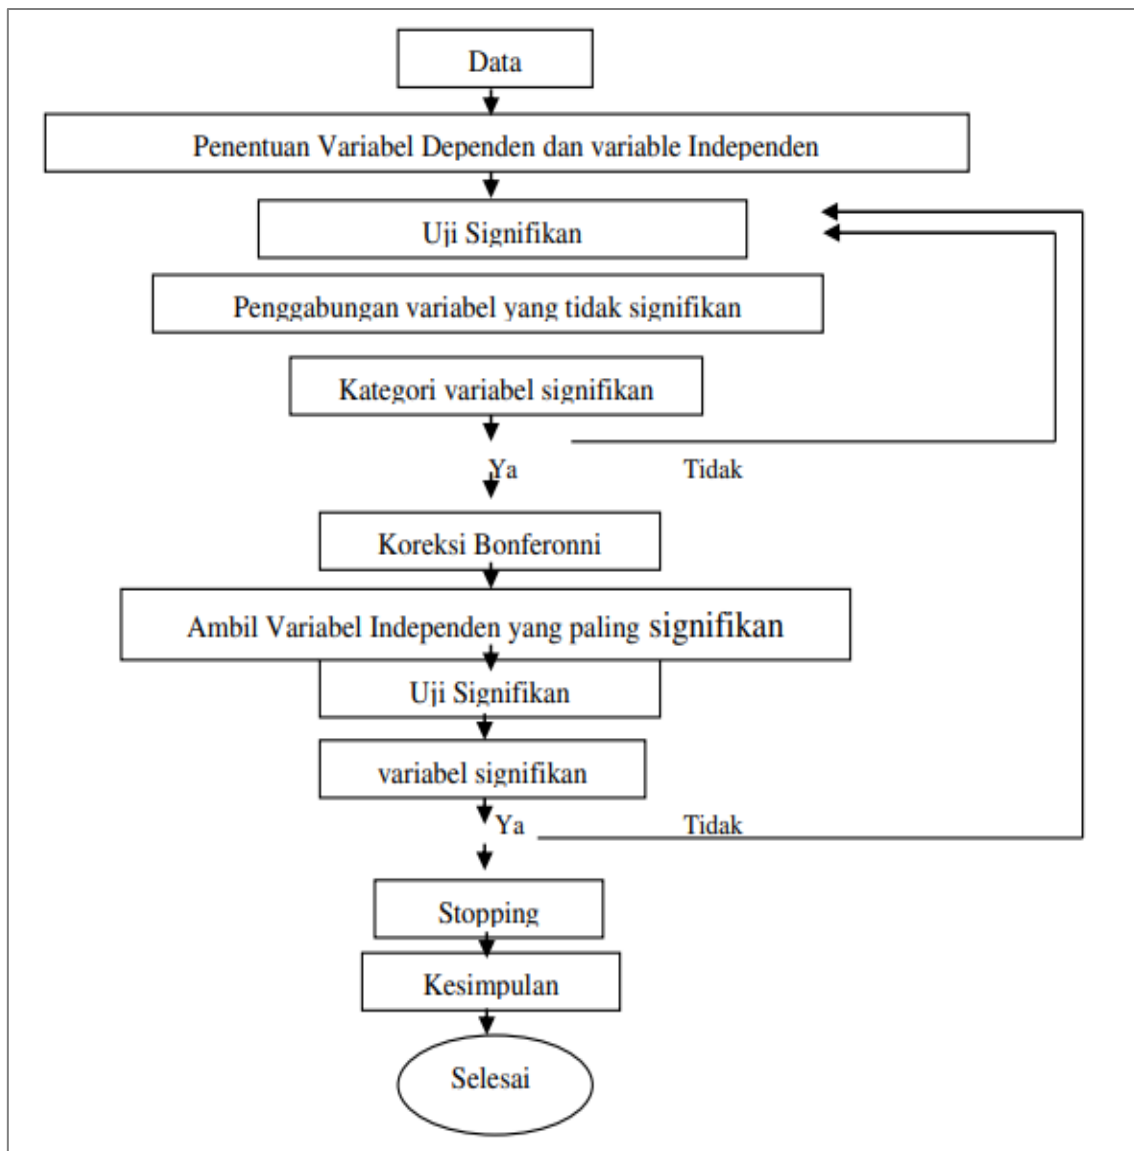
Data

Penentuan Variabel Dependen dan variable Independen

Uji Signifikan

Penggabungan variabel yang tidak signifikan

Kategori variabel signifikan

Ya

Tidak

Koreksi Bonferonni

Ambil Variabel Independen yang paling signifikan

Uji Signifikan

variabel signifikan

Ya

Tidak

Stopping

Kesimpulan

Selesai